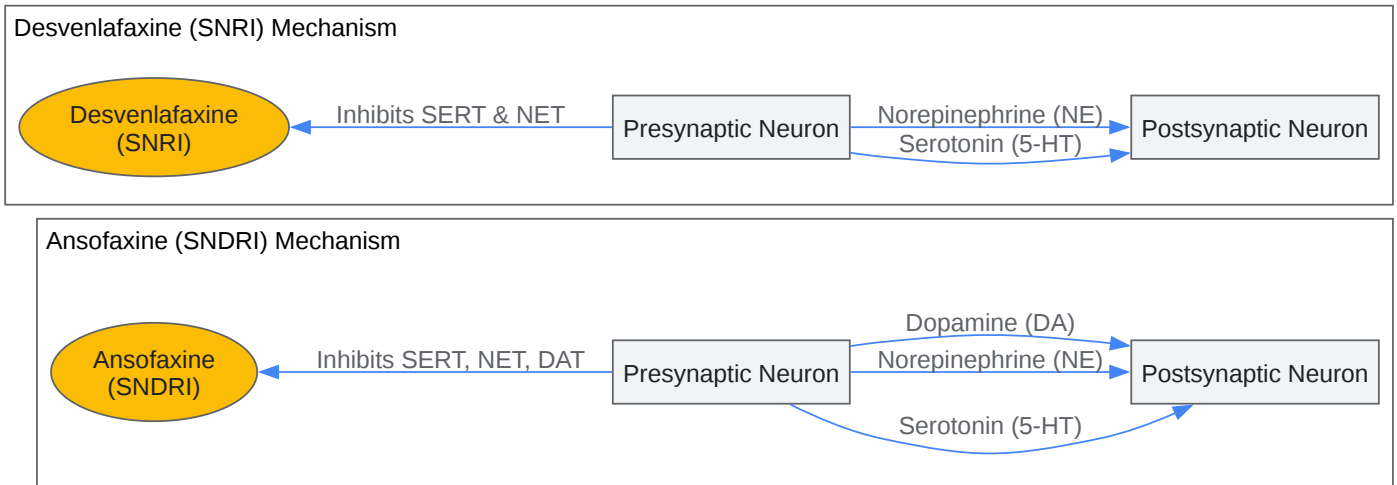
Desvenlafaxine (SNRI) Mechanism

Desvenlafaxine (SNRI)

Inhibits SERT & NET

Presynaptic Neuron

Norepinephrine (NE)

Serotonin (5-HT)

Postsynaptic Neuron

Ansofaxine (SNDRI) Mechanism

Ansofaxine (SNDRI)

Inhibits SERT, NET, DAT

Presynaptic Neuron

Dopamine (DA)

Norepinephrine (NE)

Serotonin (5-HT)

Postsynaptic Neuron